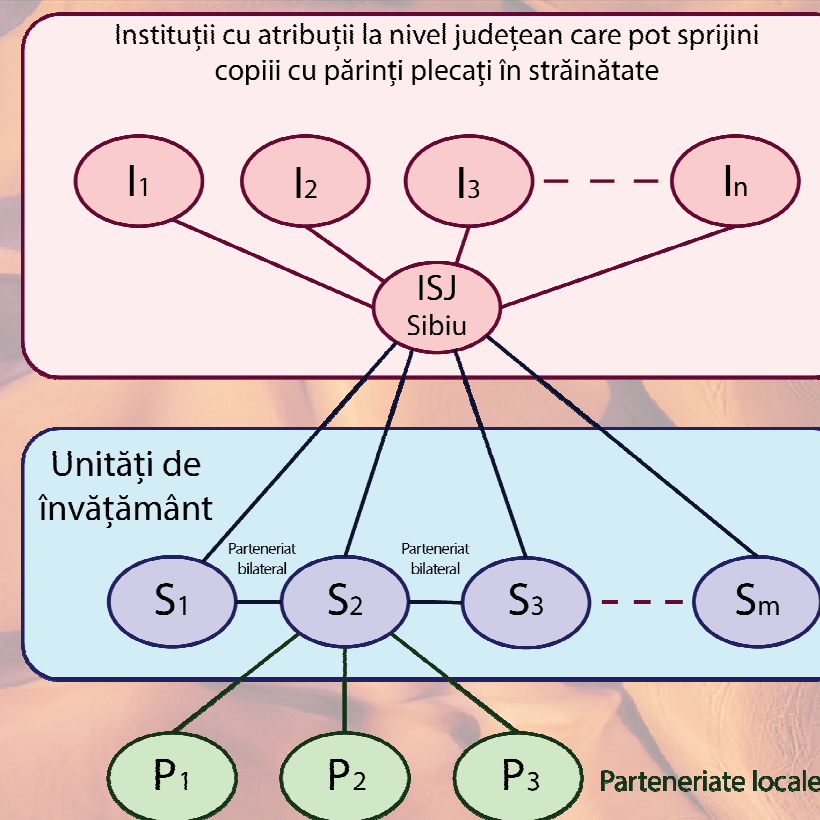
Instituții cu atribuții la nivel județean care pot sprijini copiii cu părinți plecați în străinătate

$I_1$ $I_2$ $I_3$ $I_n$

ISJ Sibiu

Unități de învățământ

Parteneriat bilateral

Parteneriat bilateral

$S_1$ $S_2$ $S_3$ $S_m$

$P_1$ $P_2$ $P_3$ Parteneriate locale